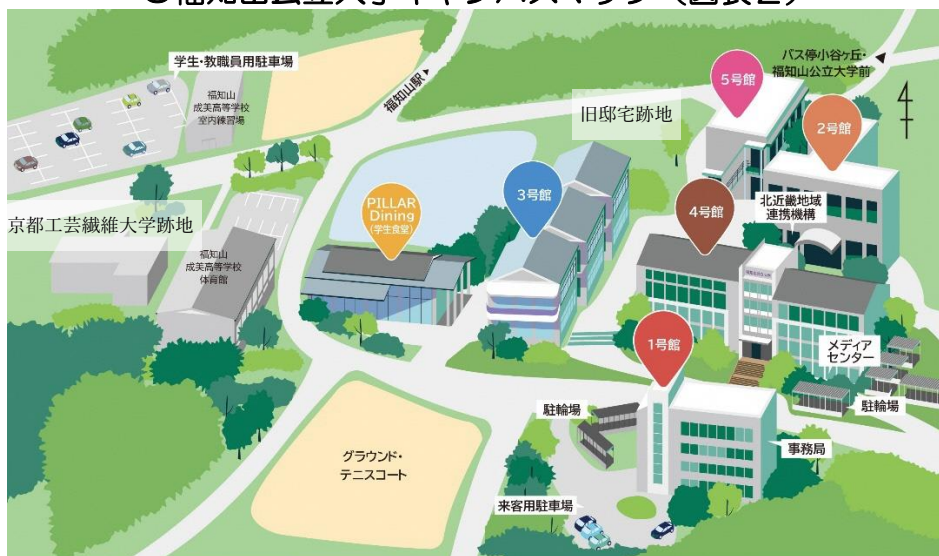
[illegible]福知山公立大学キャンパスマップ（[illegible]）

学生・教職員用駐車場

福知山成美高等学校室内練習場

福知山駅

旧邸宅跡地

バス停小谷ヶ丘・福知山公立大学前

5号館

2号館

京都工芸繊維大学跡地

PILLAR Dining (学生食堂)

3号館

4号館

北近畿地域連携機構

福知山成美高等学校体育館

1号館

メディアセンター

駐輪場

駐輪場

事務局

グラウンド・テニスコート

来客用駐車場